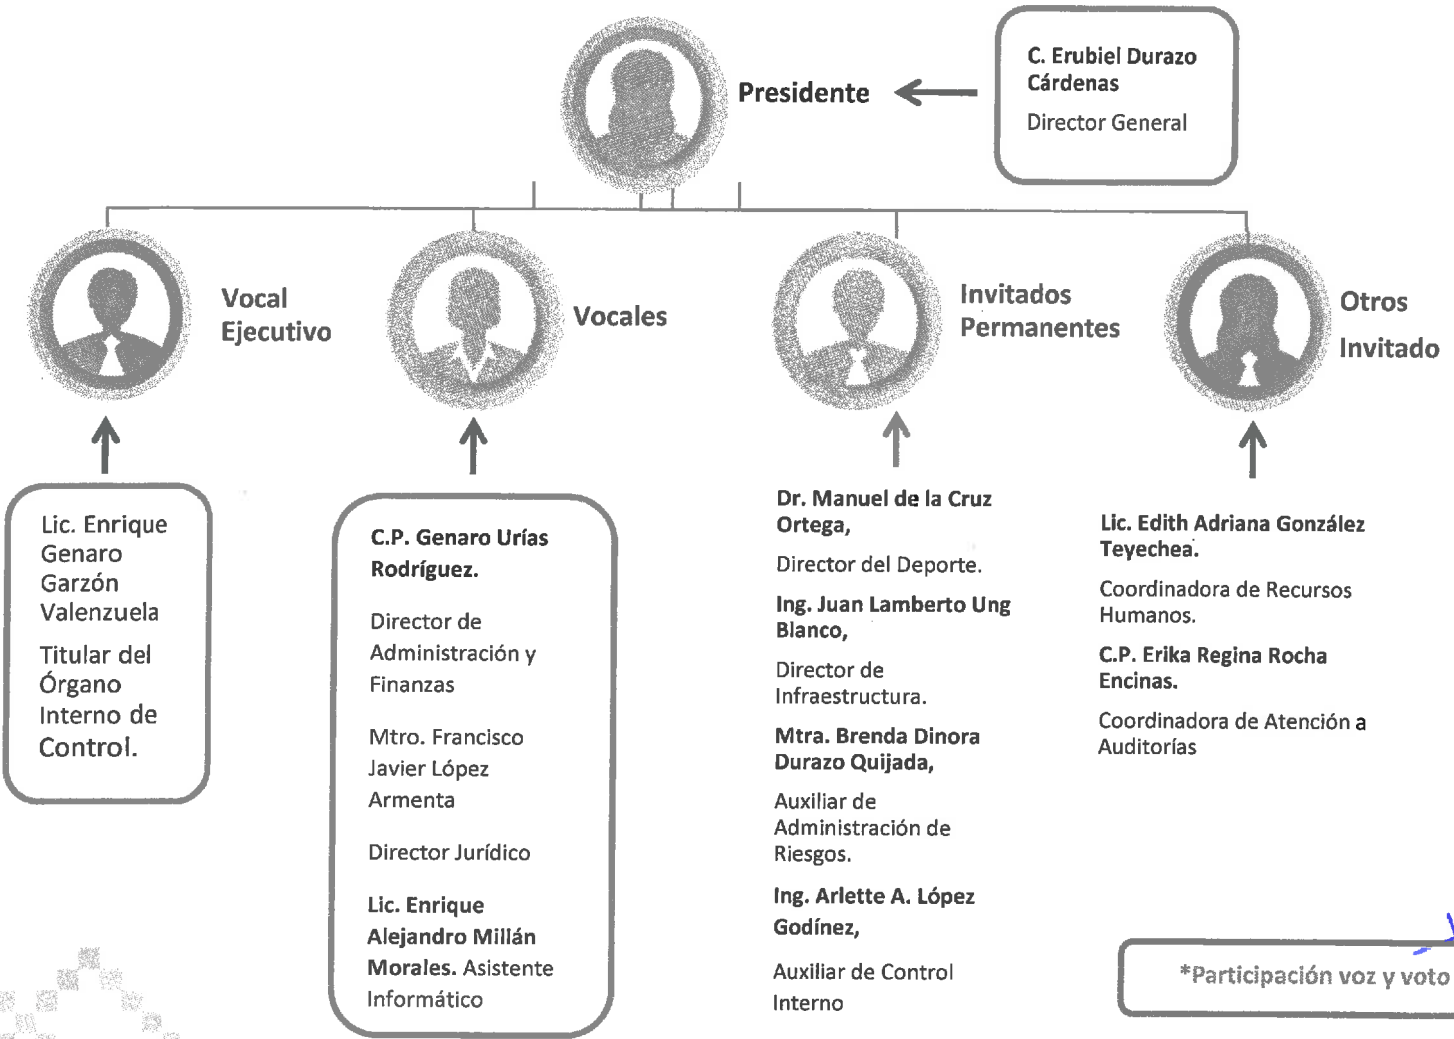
Presidente

C. Erubiel Durazo Cárdenas

Director General

Vocal Ejecutivo

Vocales

Invitados Permanentes

Otros Invitado

Lic. Enrique Genaro Garzón Valenzuela

Titular del Órgano Interno de Control.

C.P. Genaro Urías Rodríguez.

Director de Administración y Finanzas

Mtro. Francisco Javier López Armenta

Director Jurídico

Lic. Enrique Alejandro Millán Morales. Asistente Informático

Dr. Manuel de la Cruz Ortega,

Director del Deporte.

Ing. Juan Lamberto Ung Blanco,

Director de Infraestructura.

Mtra. Brenda Dinora Durazo Quijada,

Auxiliar de Administración de Riesgos.

Ing. Arlette A. López Godínez,

Auxiliar de Control Interno

Lic. Edith Adriana González Teyechea.

Coordinadora de Recursos Humanos.

C.P. Erika Regina Rocha Encinas.

Coordinadora de Atención a Auditorías

*Participación voz y voto